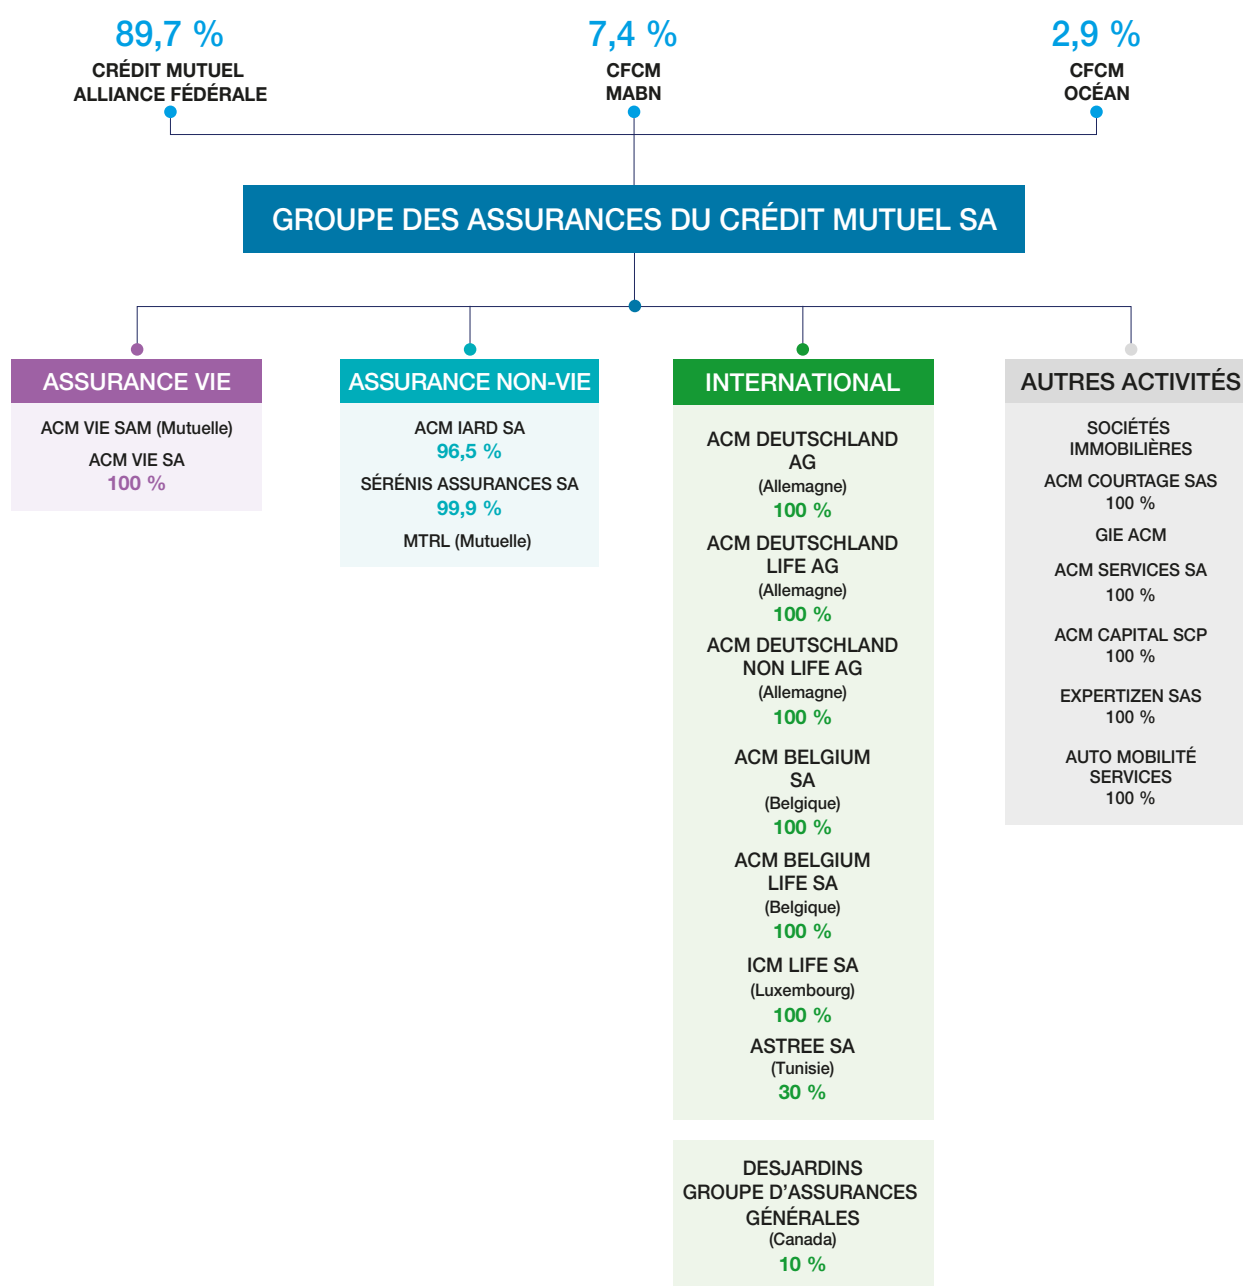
89,7 %
CRÉDIT MUTUEL
ALLIANCE FÉDÉRALE

7,4 %
CFCM
MABN

2,9 %
CFCM
OCÉAN

GROUPE DES ASSURANCES DU CRÉDIT MUTUEL SA

ASSURANCE VIE

ACM VIE SAM (Mutuelle)

ACM VIE SA
100 %

ASSURANCE NON-VIE

ACM IARD SA
96,5 %

SÉRÉNIS ASSURANCES SA
99,9 %

MTRL (Mutuelle)

INTERNATIONAL

ACM DEUTSCHLAND AG
(Allemagne)
100 %

ACM DEUTSCHLAND LIFE AG
(Allemagne)
100 %

ACM DEUTSCHLAND NON LIFE AG
(Allemagne)
100 %

ACM BELGIUM SA
(Belgique)
100 %

ACM BELGIUM LIFE SA
(Belgique)
100 %

ICM LIFE SA
(Luxembourg)
100 %

ASTREE SA
(Tunisie)
30 %

DESJARDINS GROUPE D'ASSURANCES GÉNÉRALES
(Canada)
10 %

AUTRES ACTIVITÉS

SOCIÉTÉS IMMOBILIÈRES

ACM COURTAGE SAS
100 %

GIE ACM

ACM SERVICES SA
100 %

ACM CAPITAL SCP
100 %

EXPERTIZEN SAS
100 %

AUTO MOBILITÉ SERVICES
100 %